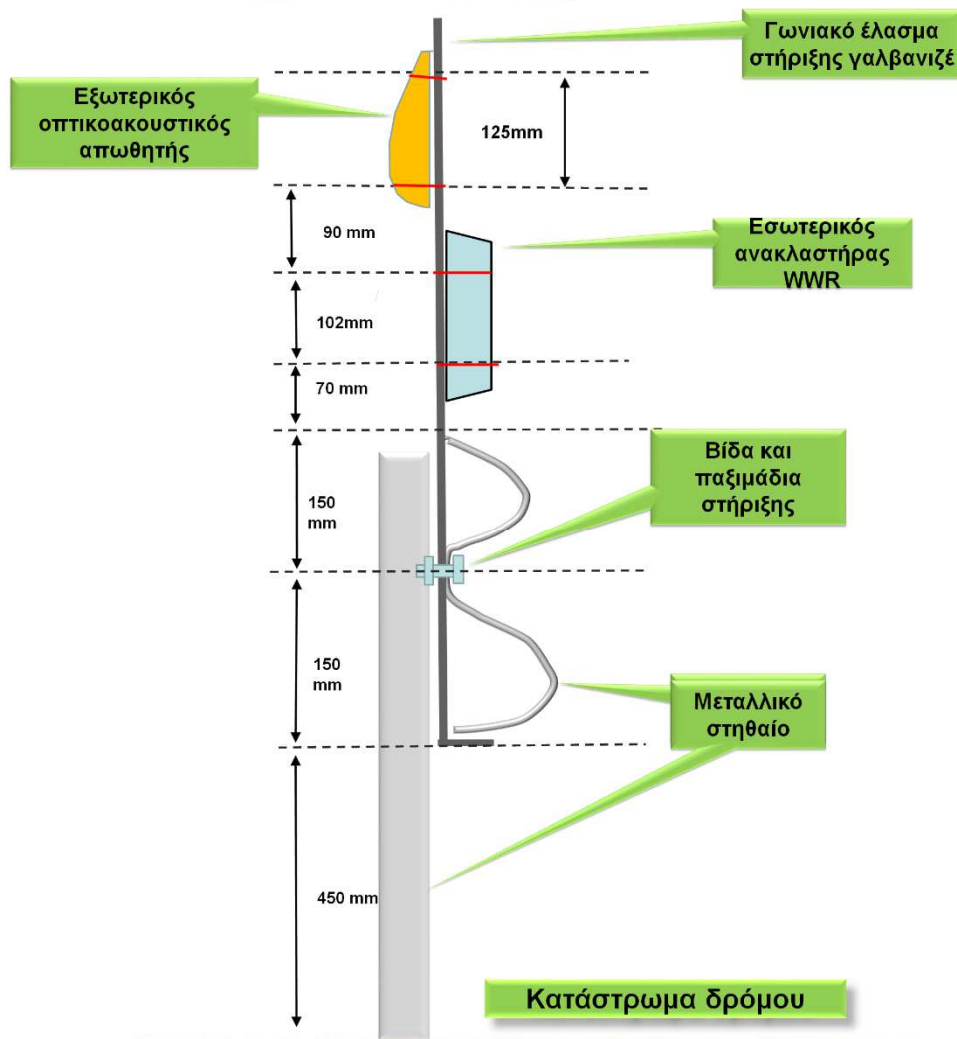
Γωνιακό έλασμα στήριξης γαλβανιζέ

Εξωτερικός οπτικοακουστικός απωθητής

125mm

90 mm

Εσωτερικός ανακλαστήρας WWR

102mm

70 mm

Βίδα και παξιμάδια στήριξης

150 mm

150 mm

Μεταλλικό στηθαίο

450 mm

Κατάστρωμα δρόμου